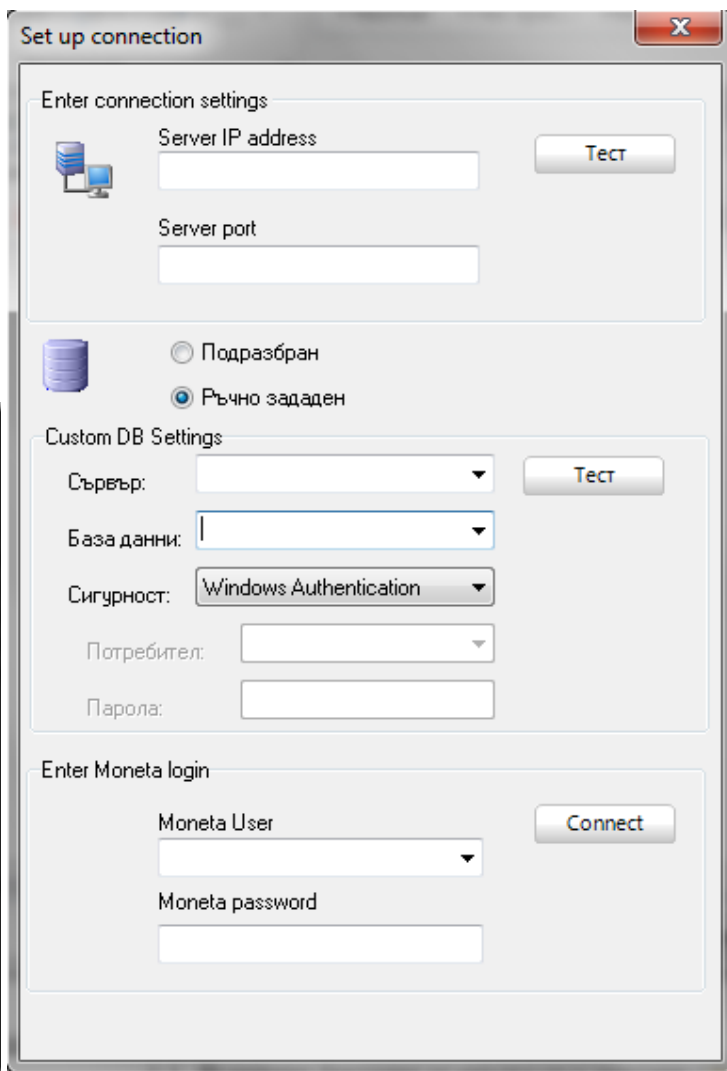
Set up connection

x

Enter connection settings

Server IP address

Тест

Server port

Подразбран

Ръчно зададен

Custom DB Settings

Сървър:

Тест

База данни:

Сигурност:

Windows Authentication

Потребител:

Парола:

Enter Moneta login

Moneta User

Connect

Moneta password